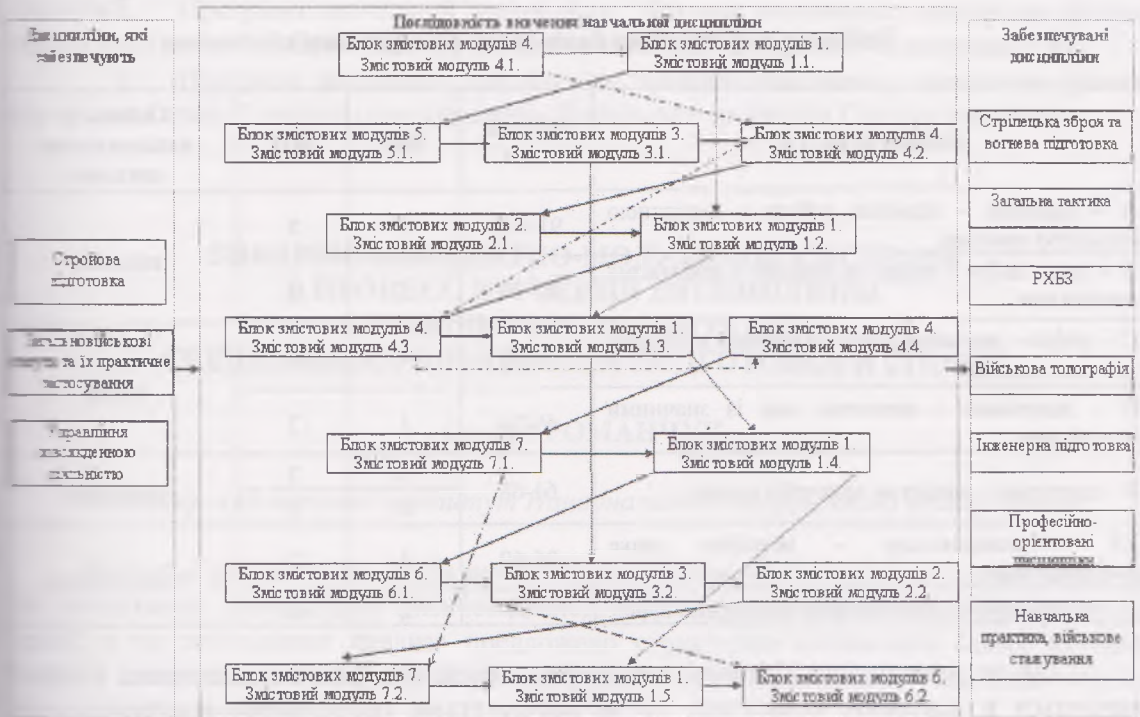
Дисципліни, які забезпечують

Послідовність вивчення навчальної дисципліни

Забезпечувані дисципліни

Блок змістових модулів 4. Змістовий модуль 4.1.

Блок змістових модулів 1. Змістовий модуль 1.1.

Блок змістових модулів 5. Змістовий модуль 5.1.

Блок змістових модулів 3. Змістовий модуль 3.1.

Блок змістових модулів 4. Змістовий модуль 4.2.

Блок змістових модулів 2. Змістовий модуль 2.1.

Блок змістових модулів 1. Змістовий модуль 1.2.

Блок змістових модулів 4. Змістовий модуль 4.3.

Блок змістових модулів 1. Змістовий модуль 1.3.

Блок змістових модулів 4. Змістовий модуль 4.4.

Блок змістових модулів 7. Змістовий модуль 7.1.

Блок змістових модулів 1. Змістовий модуль 1.4.

Блок змістових модулів 6. Змістовий модуль 6.1.

Блок змістових модулів 3. Змістовий модуль 3.2.

Блок змістових модулів 2. Змістовий модуль 2.2.

Блок змістових модулів 7. Змістовий модуль 7.2.

Блок змістових модулів 1. Змістовий модуль 1.5.

Блок змістових модулів 6. Змістовий модуль 6.2.

Стройова підготовка

Загальновійськові статути та їх практичне застосування

Управління повсякденною діяльністю

Стрілецька зброя та вогнева підготовка

Загальна тактика

РХБЗ

Військова топографія

Інженерна підготовка

Професійно-орієнтовані дисципліни

Навчальна практика, військове стажування